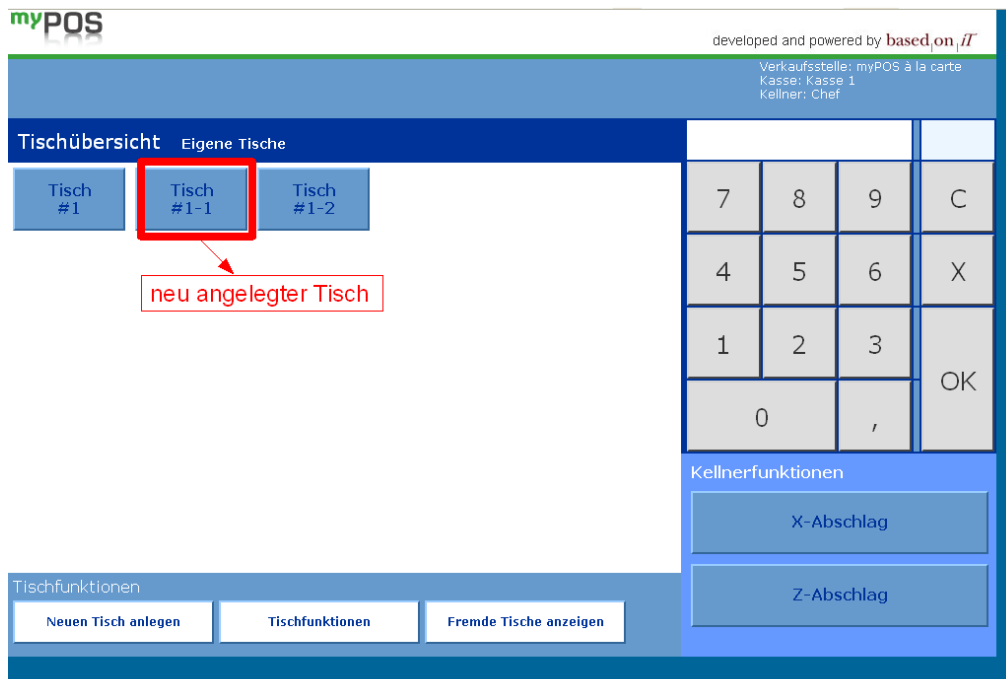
myPOS

developed and powered by based on iT

Verkaufsstelle: myPOS à la carte
Kasse: Kasse 1
Kellner: Chef

Tischübersicht Eigene Tische

Tisch #1

Tisch #1-1

Tisch #1-2

neu angelegter Tisch

| 7 | 8 | 9 | C |
|---|---|---|---|
| 4 | 5 | 6 | X |
| 1 | 2 | 3 | OK |
| 0 | | , | |

Kellnerfunktionen

X-Abschlag

Z-Abschlag

Tischfunktionen

Neuen Tisch anlegen

Tischfunktionen

Fremde Tische anzeigen